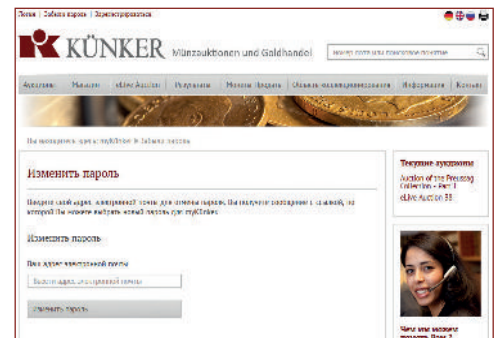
Логин | Забыли пароль | Зарегистрироваться

KÜNKER Münzauktionen und Goldhandel

Аукционы | Магазин | eLive Auction | Результаты | Монеты Продать | Оценка-коллекционирования | Информация | Контакт

Вы находитесь здесь: myKünker » Забыли пароль

Изменить пароль

Введите свой адрес электронной почты для отмены пароля. Вы получите сообщение с ссылкой, по которой Вы можете выбрать новый пароль для myKünker.

Изменить пароль

Ваш адрес электронной почты

Изменить пароль

Текущие аукционы

Auction of the Prestige Collection – Part I

eLive Auction 58

Чем мы можем помочь Вам? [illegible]